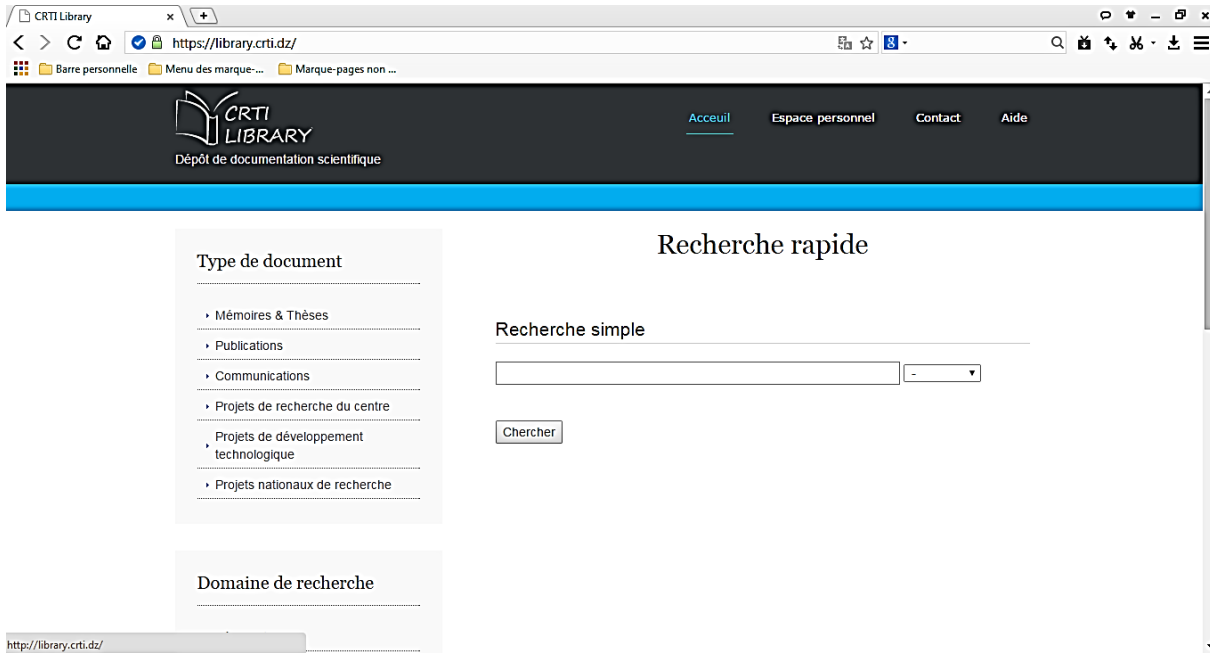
CRTI Library ×

https://library.crti.dz/

Barre personnelle Menu des marque-... Marque-pages non ...

CRTI LIBRARY
Dépôt de documentation scientifique

Acceuil Espace personnel Contact Aide

Type de document

Mémoires & Thèses
Publications
Communications
Projets de recherche du centre
Projets de développement technologique
Projets nationaux de recherche

Domaine de recherche

Recherche rapide

Recherche simple

-

Chercher

http://library.crti.dz/